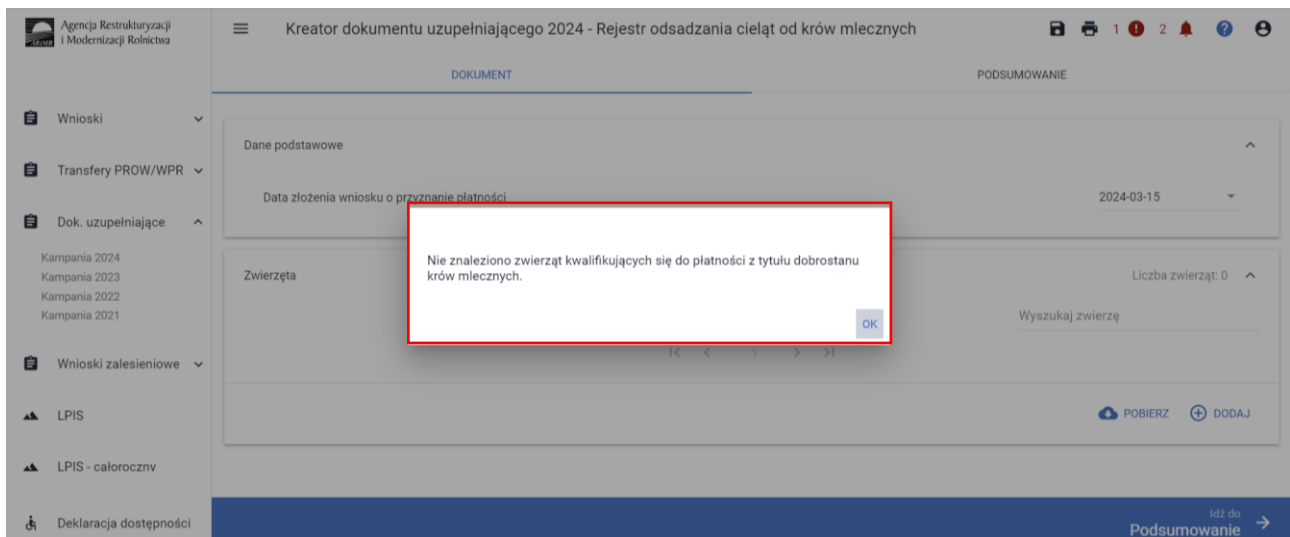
Agencja Restrukturyzacji i Modernizacji Rolnictwa

Kreator dokumentu uzupełniającego 2024 - Rejestr odsadzania cieląt od krów mlecznych

1 2

DOKUMENT

PODSUMOWANIE

Wnioski

Transfery PROW/WPR

Dok. uzupełniające

Kampania 2024
Kampania 2023
Kampania 2022
Kampania 2021

Wnioski zalesieniowe

LPIS

LPIS - całoroczny

Deklaracja dostępności

Dane podstawowe

Data złożenia wniosku o przyznanie płatności

2024-03-15

Zwierzęta

Liczba zwierząt: 0

Wyszukaj zwierzę

Nie znaleziono zwierząt kwalifikujących się do płatności z tytułu dobrostanu krów mlecznych.

OK

POBIERZ

DODAJ

Idź do
Podsumowanie